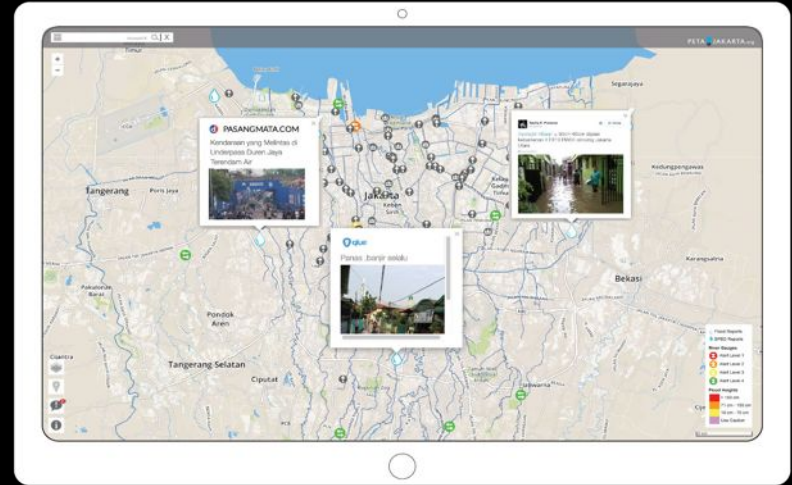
PETA JAKARTA.org

PASANGMATA.COM

Kendaraan yang Melintas di Underpass Duren Jaya Terendam Air

qlue

Panas ,banjir selalu

Tangerang

Poris Jaya

Jakarta

Bekasi

Pondok Aren

Tangerang Selatan

Ciputat

Kedungpengawas

Karangsatria

Segarajaya

Pakulonan Barat

Cisauk

Cipayung

Jatiwarna

Flood Reports

BPBD Reports

River Gauges

Alert Level 1

Alert Level 2

Alert Level 3

Alert Level 4

Flood Heights

> 150 cm

71 cm - 150 cm

10 cm - 70 cm

Use Caution